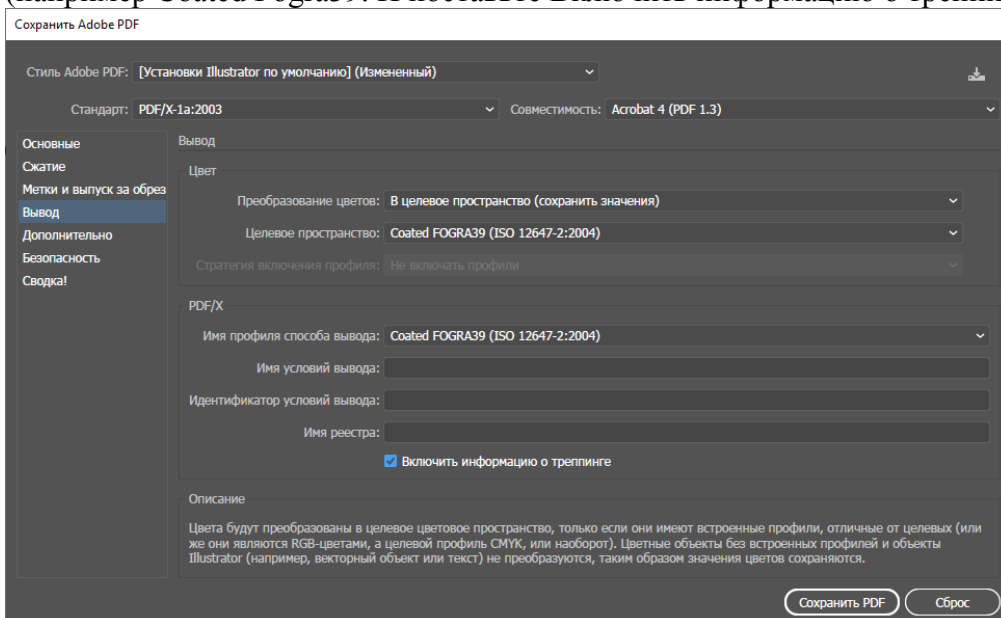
Сохранить Adobe PDF

Стиль Adobe PDF: [Установки Illustrator по умолчанию] (Измененный)

Стандарт: PDF/X-1a:2003

Совместимость: Acrobat 4 (PDF 1.3)

Основные
Сжатие
Метки и выпуск за обрез
Вывод
Дополнительно
Безопасность
Сводка!

Вывод

Цвет

Преобразование цветов: В целевое пространство (сохранить значения)

Целевое пространство: Coated FOGRA39 (ISO 12647-2:2004)

Стратегия включения профиля: Не включать профили

PDF/X

Имя профиля способа вывода: Coated FOGRA39 (ISO 12647-2:2004)

Имя условий вывода:

Идентификатор условий вывода:

Имя реестра:

Включить информацию о треппинге

Описание

Цвета будут преобразованы в целевое цветовое пространство, только если они имеют встроенные профили, отличные от целевых (или же они являются RGB-цветами, а целевой профиль CMYK, или наоборот). Цветные объекты без встроенных профилей и объекты Illustrator (например, векторный объект или текст) не преобразуются, таким образом значения цветов сохраняются.

Сохранить PDF

Сброс